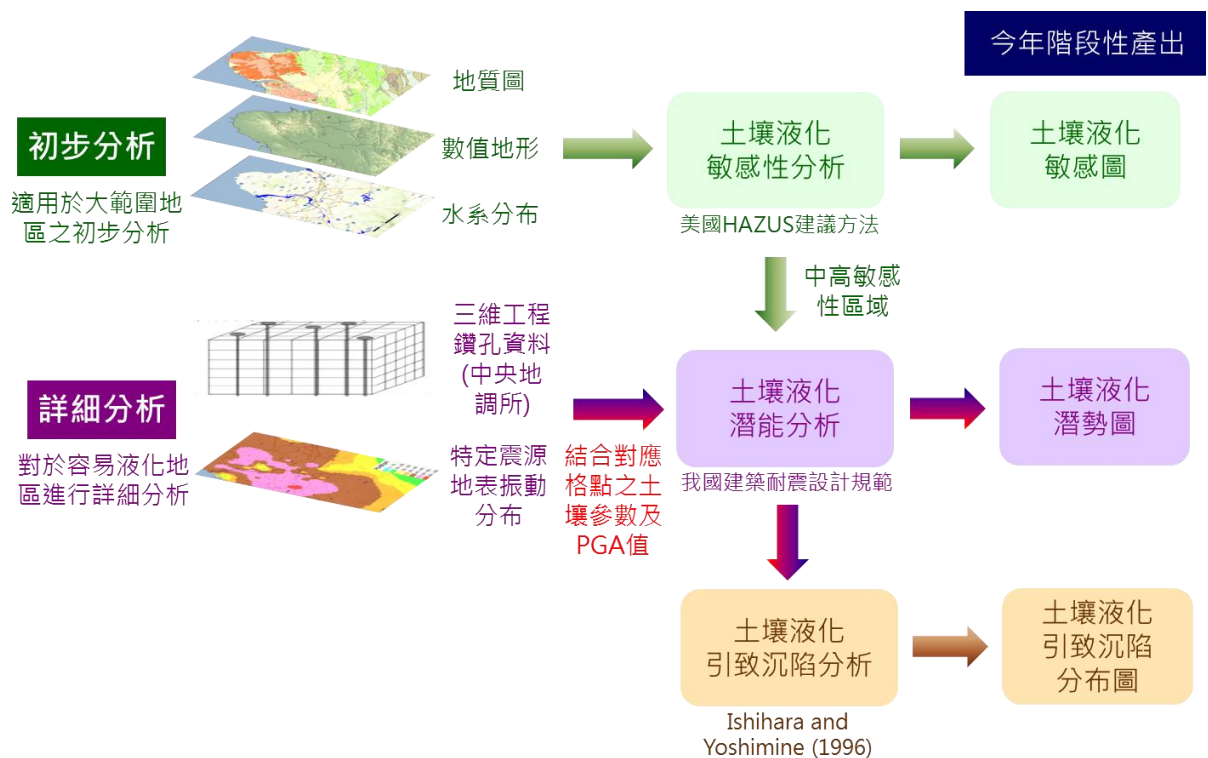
今年階段性產出

初步分析

適用於大範圍地區之初步分析

地質圖

數值地形

水系分布

土壤液化敏感性分析

美國HAZUS建議方法

土壤液化敏感圖

中高敏感性區域

詳細分析

對於容易液化地區進行詳細分析

三維工程鑽孔資料(中央地調所)

特定震源地表振動分布

結合對應格點之土壤參數及PGA值

土壤液化潛能分析

我國建築耐震設計規範

土壤液化潛勢圖

土壤液化引致沉陷分析

Ishihara and Yoshimine (1996)

土壤液化引致沉陷分布圖